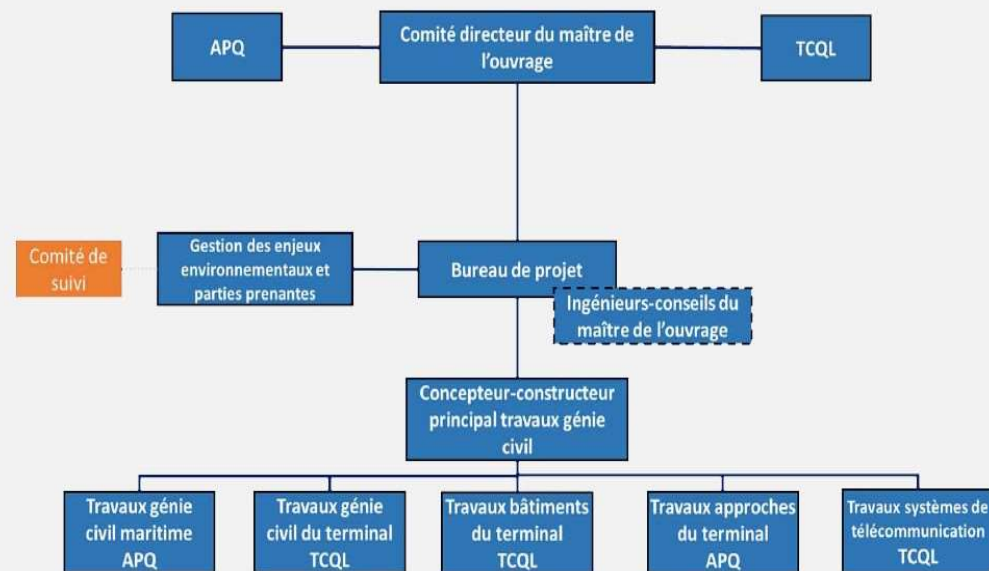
APQ

Comité directeur du maître de l'ouvrage

TCQL

Comité de suivi

Gestion des enjeux environnementaux et parties prenantes

Bureau de projet

Ingénieurs-conseils du maître de l'ouvrage

Concepteur-constructeur principal travaux génie civil

Travaux génie civil maritime APQ

Travaux génie civil du terminal TCQL

Travaux bâtiments du terminal TCQL

Travaux approches du terminal APQ

Travaux systèmes de télécommunication TCQL